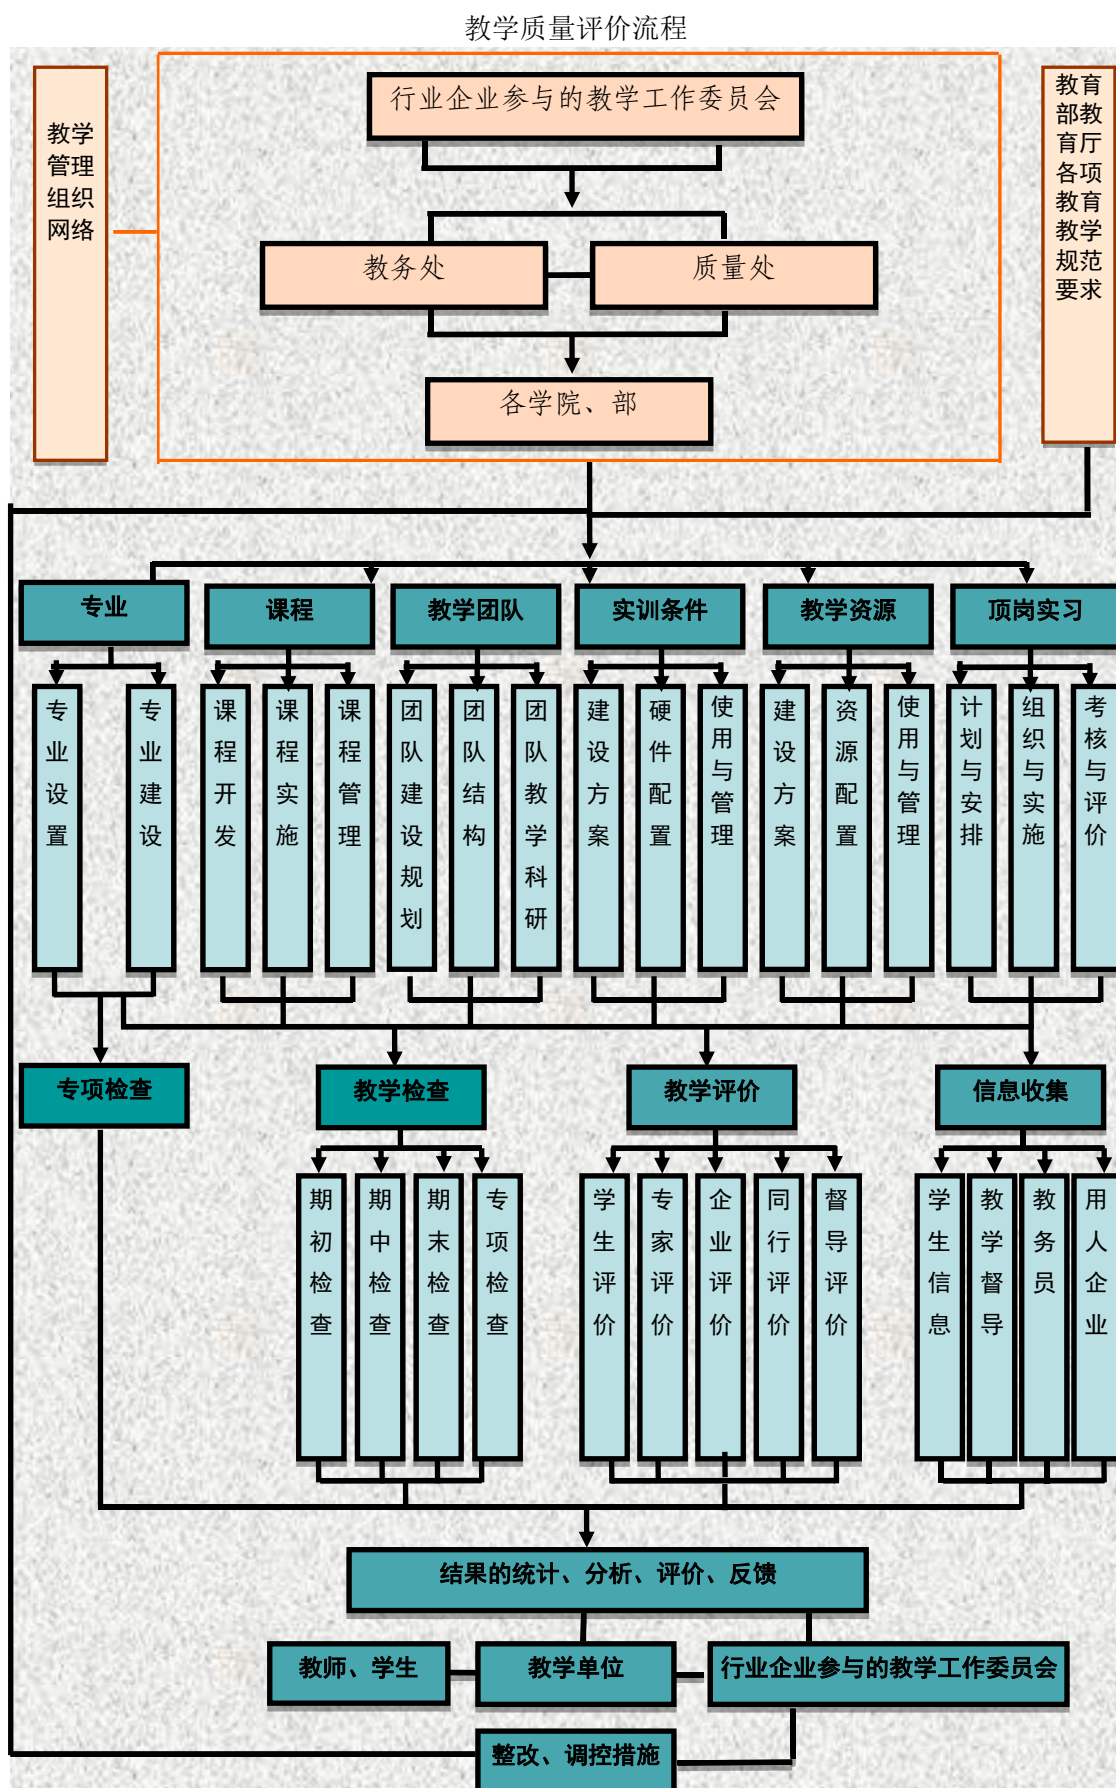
教学质量评价流程

教学管理组织网络

行业企业参与的教学工作委员会

教务处

质量处

各学院、部

教育部教育厅各项教育教学规范要求

专业

课程

教学团队

实训条件

教学资源

顶岗实习

专业设置

专业建设

课程开发

课程实施

课程管理

团队建设规划

团队结构

团队教学科研

建设方案

硬件配置

使用与管理

建设方案

资源配置

使用与管理

计划与安排

组织与实施

考核与评价

专项检查

教学检查

教学评价

信息收集

期初检查

期中检查

期末检查

专项检查

学生评价

专家评价

企业评价

同行评价

督导评价

学生信息

教学督导

教务员

用人企业

结果的统计、分析、评价、反馈

教师、学生

教学单位

行业企业参与的教学工作委员会

整改、调控措施